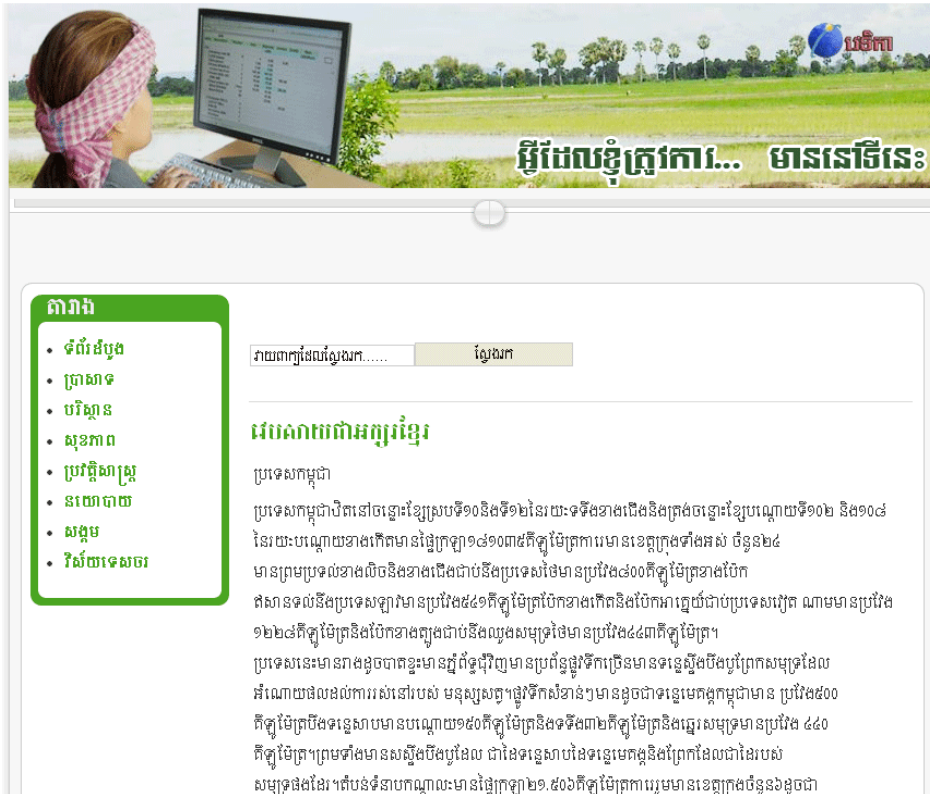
បត៌កា

អ្វីដែលខ្ញុំត្រូវការ... មាននៅទីនេះ

តារាង

ទំព័រដើម
ប្រាសាទ
បរិស្ថាន
សុខភាព
ប្រវត្តិសាស្ត្រ
នយោបាយ
សង្គម
វិស័យទេសចរ

វាយពាក្យដែលស្វែងរក......

ស្វែងរក

វេបសាយជាអក្សរខ្មែរ

ប្រទេសកម្ពុជា

ប្រទេសកម្ពុជាឋិតនៅចន្លោះខ្សែស្របទី១០និងទី១៤នៃរយៈទទឹងខាងជើងនិងត្រង់ចន្លោះខ្សែបណ្ដោយទី១០២ និង១០៨ នៃរយៈបណ្ដោយខាងកើតមានផ្ទៃក្រឡា១៨១០៣៥គីឡូម៉ែត្រការេមានខេត្តក្រុងទាំងអស់ ចំនួន២៤ មានព្រំប្រទល់ខាងលិចនិងខាងជើងជាប់នឹងប្រទេសថៃមានប្រវែង៨០០គីឡូម៉ែត្រខាងប៉ែក ឥសានទល់នឹងប្រទេសឡាវមានប្រវែង៥៤១គីឡូម៉ែត្រប៉ែកខាងកើតនិងប៉ែកអាគ្នេយ៍ជាប់ប្រទេសវៀត ណាមមានប្រវែង ១២២៨គីឡូម៉ែត្រនិងប៉ែកខាងត្បូងជាប់នឹងឈូងសមុទ្រថៃមានប្រវែង៤៤៣គីឡូម៉ែត្រ។ ប្រទេសនេះមានរាងដូចចានខ្ទះមានភ្នំព័ទ្ធជុំវិញមានប្រព័ន្ធផ្លូវទឹកច្រើនមានទន្លេស្ទឹងបឹងបួព្រែកសមុទ្រដែល អំណោយផលដល់ការរស់នៅរបស់ មនុស្សសត្វ។ផ្លូវទឹកសំខាន់ៗមានដូចជាទន្លេមេគង្គកម្ពុជាមាន ប្រវែង៥០០ គីឡូម៉ែត្របឹងទន្លេសាបមានបណ្ដោយ១៥០គីឡូម៉ែត្រនិងទទឹង៣២គីឡូម៉ែត្រនិងឆ្នេរសមុទ្រមានប្រវែង ៤៤០ គីឡូម៉ែត្រ។ព្រមទាំងមានស្ទឹងបឹងបួដែល ជាដៃទន្លេសាបនិងទន្លេមេគង្គនិងព្រែកដែលជាដៃរបស់ សមុទ្រផងដែរ។តំបន់ទំនាបកណ្ដាលមានផ្ទៃក្រឡា២១.៥០១គីឡូម៉ែត្រការេរួមមានខេត្តក្រុងចំនួន១៦ដូចជា